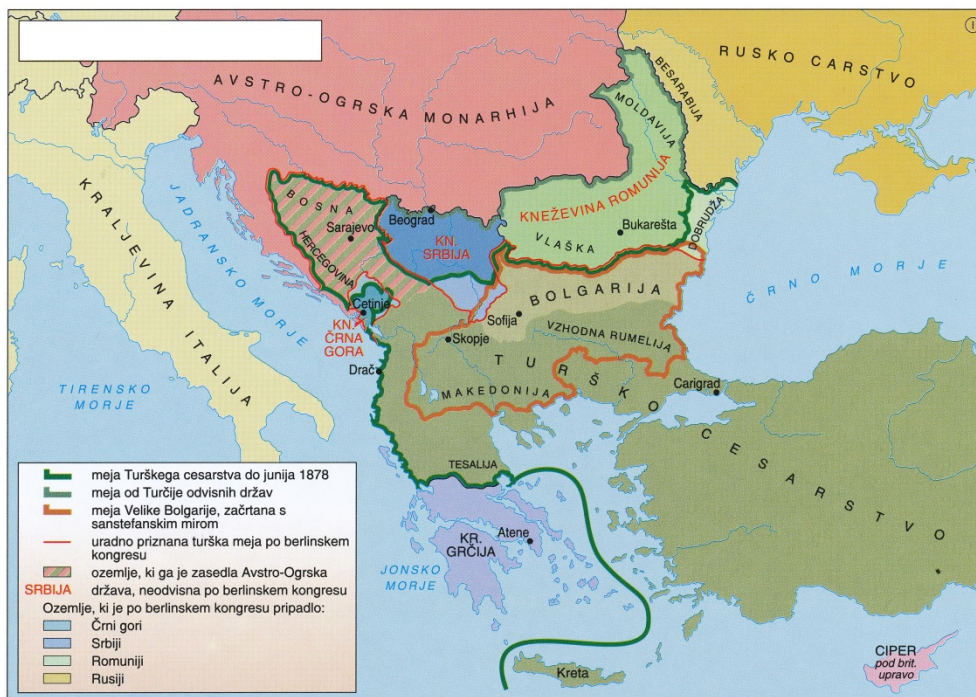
AVSTRO-OGRSKA MONARHIJA

RUSKO CARSTVO

BESARABIJA

MOLDAVIJA

KNEŽEVINA ROMUNIJA

Bukarešta

VLAŠKA

DOBRUDŽA

BOSNA

Sarajevo

Beograd

KN. SRBIJA

HERCEGOVINA

KRALJEVINA ITALIJA

JADRANSKO MORJE

Cetinje

KN. ČRNA GORA

ČRNO MORJE

BOLGARIJA

Sofija

VZHODNA RUMELIJA

Skopje

TURŠKO CESARSTVO

Drač

MAKEDONIJA

Carigrad

TIRENSKO MORJE

TESALIJA

KR. GRČIJA

Atene

JONSKO MORJE

Kreta

CIPER pod brit. upravo

meja Turškega cesarstva do junija 1878

meja od Turčije odvisnih držav

meja Velike Bolgarije, začrtana s sanstefanskim mirom

uradno priznana turška meja po berlinskem kongresu

ozemlje, ki ga je zasedla Avstro-Ogrska

SRBIJA država, neodvisna po berlinskem kongresu

Ozemlje, ki je po berlinskem kongresu pripadlo:

Črni gori

Srbiji

Romuniji

Rusiji